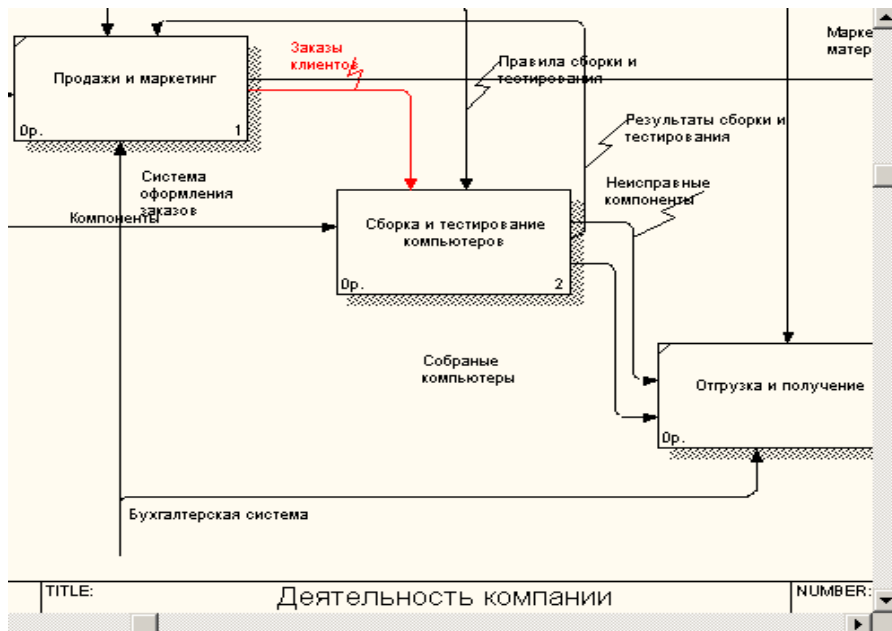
Продажи и маркетинг

0р. 1

Заказы клиентов

Правила сборки и тестирования

Марке матер

Результаты сборки и тестирования

Система оформления заказов

Неисправные компоненты

Компоненты

Сборка и тестирование компьютеров

0р. 2

Собраные компьютеры

Отгрузка и получение

0р.

Бухгалтерская система

TITLE: Деятельность компании

NUMBER: